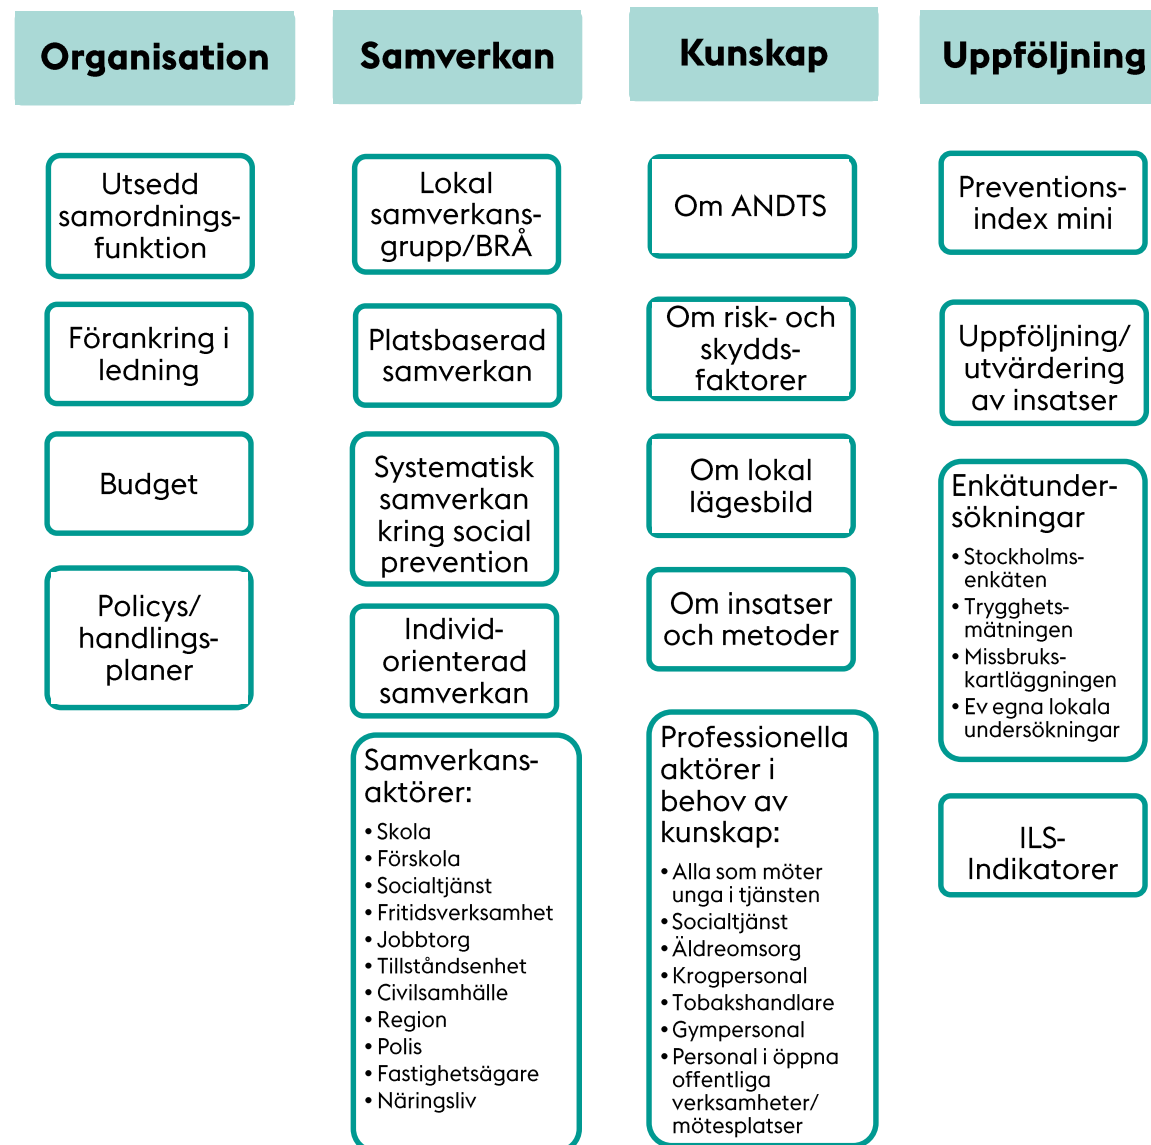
Organisation

Utsedd samordningsfunktion

Förankring i ledning

Budget

Policys/ handlingsplaner

Samverkan

Lokal samverkansgrupp/BRÅ

Platsbaserad samverkan

Systematisk samverkan kring social prevention

Individorienterad samverkan

Samverkansaktörer:
• Skola
• Förskola
• Socialtjänst
• Fritidsverksamhet
• Jobbtorg
• Tillståndsenhet
• Civilsamhälle
• Region
• Polis
• Fastighetsägare
• Näringsliv

Kunskap

Om ANDTS

Om risk- och skyddsfaktorer

Om lokal lägesbild

Om insatser och metoder

Professionella aktörer i behov av kunskap:
• Alla som möter unga i tjänsten
• Socialtjänst
• Äldreomsorg
• Krogpersonal
• Tobakshandlare
• Gympersonal
• Personal i öppna offentliga verksamheter/ mötesplatser

Uppföljning

Preventionsindex mini

Uppföljning/ utvärdering av insatser

Enkätundersökningar
• Stockholmsenkäten
• Trygghetsmätningen
• Missbrukskartläggningen
• Ev egna lokala undersökningar

ILS-Indikatorer